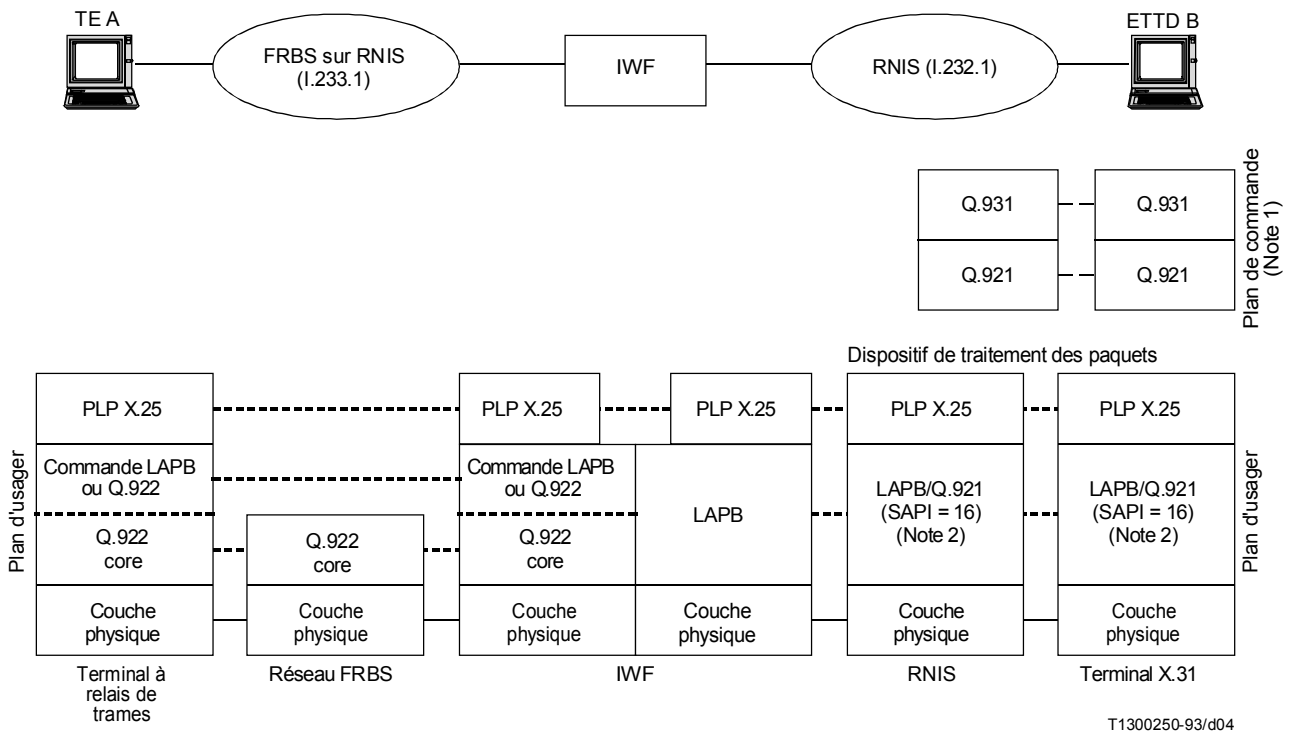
TE A

FRBS sur RNIS (I.233.1)

IWF

RNIS (I.232.1)

ETTD B

Q.931

Q.931

Q.921

Q.921

Plan de commande (Note 1)

Dispositif de traitement des paquets

Plan d'usager

PLP X.25

Commande LAPB ou Q.922

Q.922 core

Couche physique

Q.922 core

Couche physique

PLP X.25

Commande LAPB ou Q.922

Q.922 core

Couche physique

PLP X.25

LAPB

Couche physique

PLP X.25

LAPB/Q.921 (SAPI = 16) (Note 2)

Couche physique

PLP X.25

LAPB/Q.921 (SAPI = 16) (Note 2)

Couche physique

Plan d'usager

Terminal à relais de trames

Réseau FRBS

IWF

RNIS

Terminal X.31

T1300250-93/d04